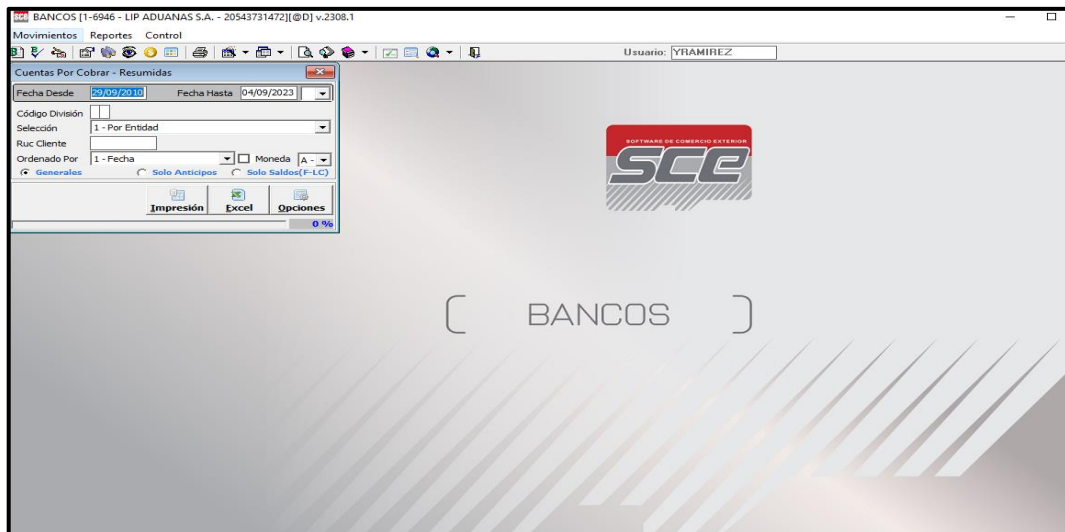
BANCOS [1-6946 - LIP ADUANAS S.A. - 20543731472][@D] v.2308.1

Movimientos Reportes Control

Usuario: YRAMIREZ

Cuentas Por Cobrar - Resumidas

Fecha Desde 29/09/2010 Fecha Hasta 04/09/2023

Código División

Selección 1 - Por Entidad

Ruc Cliente

Ordenado Por 1 - Fecha Moneda A -

Generales Solo Anticipos Solo Saldos(F-LC)

Impresión Excel Opciones

0 %

SOFTWARE DE COMERCIO EXTERIOR

SCE

BANCOS